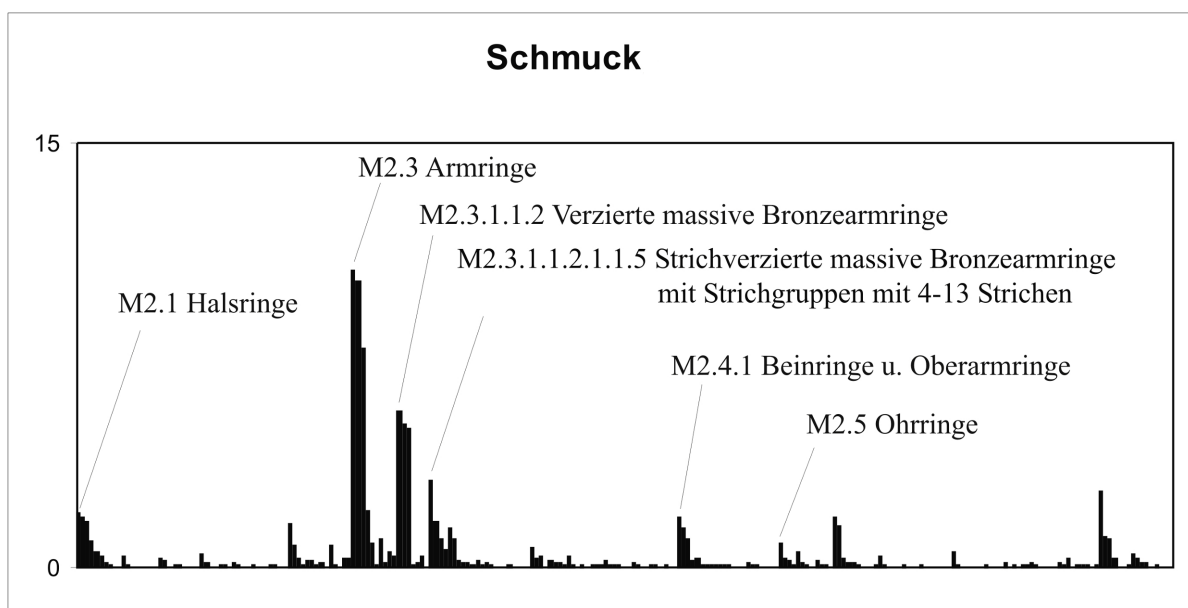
Schmuck

15

0

M2.3 Armringe

M2.3.1.1.2 Verzierte massive Bronzearmringe

M2.3.1.1.2.1.1.5 Strichverzierte massive Bronzearmringe mit Strichgruppen mit 4-13 Strichen

M2.1 Halsringe

M2.4.1 Beinringe u. Oberarmringe

M2.5 Ohrringe